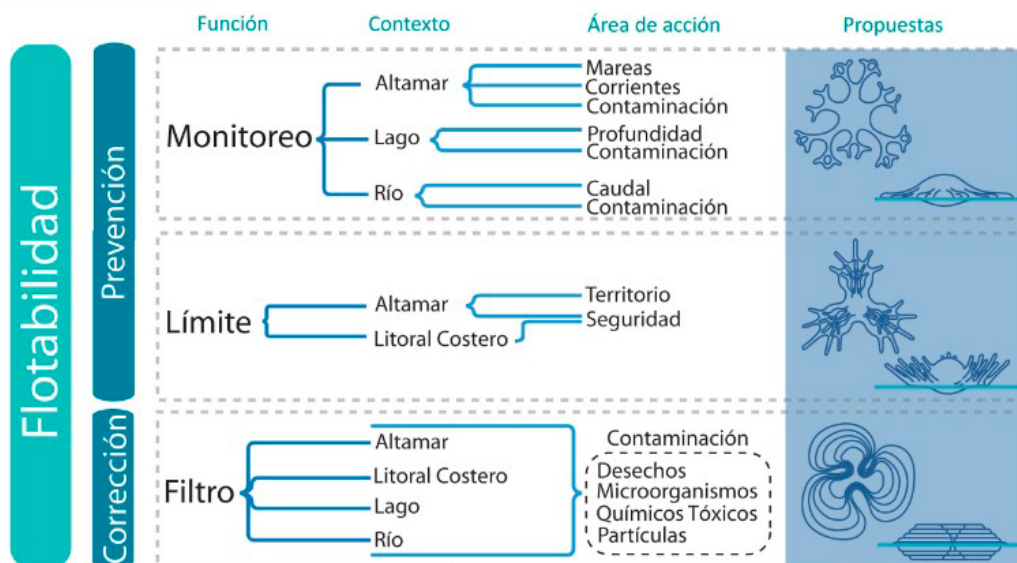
Función | Contexto | Área de acción | Propuestas

Flotabilidad

Prevención

Monitoreo
Altamar: Mareas, Corrientes, Contaminación
Lago: Profundidad, Contaminación
Río: Caudal, Contaminación

Límite
Altamar: Territorio, Seguridad
Litoral Costero: Seguridad

Corrección

Filtro
Altamar
Litoral Costero
Lago
Río

Contaminación
Desechos
Microorganismos
Químicos Tóxicos
Partículas